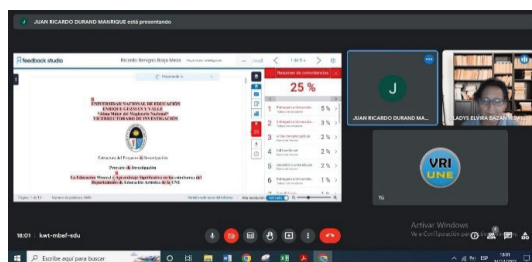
JUAN RICARDO DURAND MANRIQUE está presentando

feedback studio

Ricardo Remigio Borja Meza

1 de 5

Resumen de coincidencias

25 %

UNIVERSIDAD NACIONAL DE EDUCACIÓN
ENRIQUE GUZMÁN Y VALLE
"Alma Máter del Magisterio Nacional"
VICERRECTORADO DE INVESTIGACIÓN

Estructura del Proyecto de Investigación

Proyecto de Investigación

La Educación Musical y Aprendizaje Significativo en los estudiantes del Departamento de Educación Artística de la UNE

1 5 %
2 3 %
3 2 %
4 2 %
5 2 %
6 1 %

J

JUAN RICARDO DURAND MA...

GLADYS ELVIRA BAZAN...

VRI
UNE

Tú

Activar Windows
Ve a Configuración para activar Windows.

18:01 kwt-mbef-edu

Escribe aquí para buscar

18:01